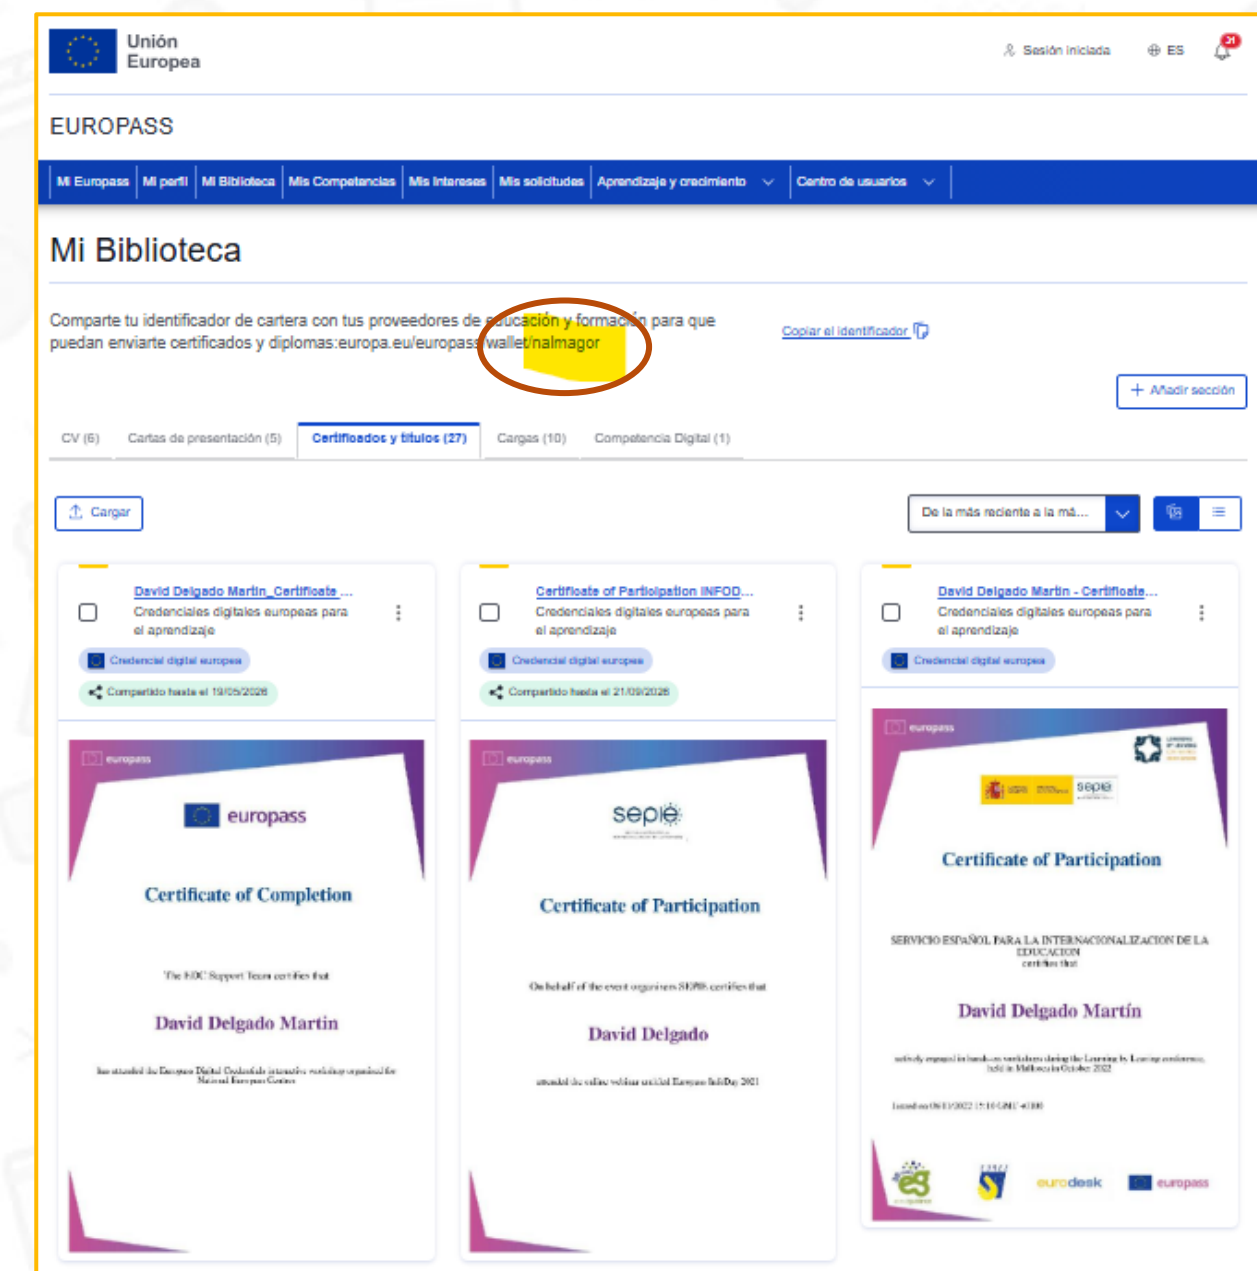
Unión Europea

Sesión iniciada ES 21

EUROPASS

Mi Europass | Mi perfil | Mi Biblioteca | Mis Competencias | Mis Intereses | Mis solicitudes | Aprendizaje y crecimiento | Centro de usuarios

Mi Biblioteca

Comparte tu identificador de cartera con tus proveedores de educación y formación para que puedan enviarte certificados y diplomas:europa.eu/europass/wallet/nalmagor

Copiar el identificador

+ Añadir sección

CV (6) Cartas de presentación (5) Certificados y títulos (27) Cargas (10) Competencia Digital (1)

Cargar

De la más reciente a la má...

David Delgado Martin_Certificate ...
Credenciales digitales europeas para el aprendizaje
Credencial digital europea
Compartido hasta el 19/05/2026

europass
europass
Certificate of Completion
The EDC Support Team certifies that
David Delgado Martin
has attended the European Digital Credentials intensive workshop organised for National Europass Centres

Certificate of Participation INFOD...
Credenciales digitales europeas para el aprendizaje
Credencial digital europea
Compartido hasta el 21/09/2026

europass
sepie
Certificate of Participation
On behalf of the event organisers SEPIE certifies that
David Delgado
attended the online webinar entitled Europass InfoDay 2021

David Delgado Martin - Certificate...
Credenciales digitales europeas para el aprendizaje
Credencial digital europea

europass
sepie
Certificate of Participation
SERVICIO ESPAÑOL PARA LA INTERNACIONALIZACION DE LA EDUCACION
certifies that
David Delgado Martín
actively engaged in hands-on workshops during the Learning by Learning conference, held in Mallorca in October 2022
Issued on 06/11/2022 15:10 GMT+0100
eurodesk europass